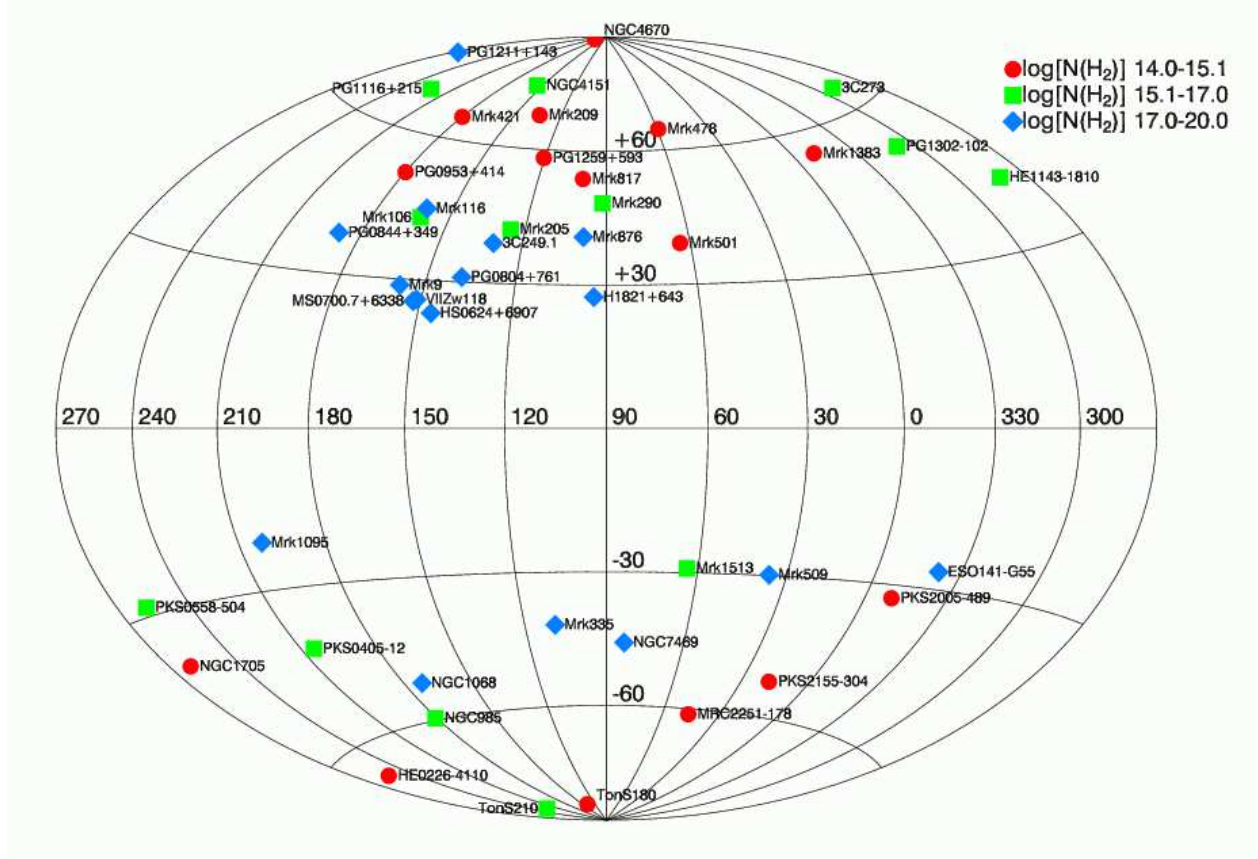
NGC4670
PG1211+143
log[N($H_2$)] 14.0-15.1
log[N($H_2$)] 15.1-17.0
log[N($H_2$)] 17.0-20.0
PG1116+215
NGC4151
3C273
Mrk421
Mrk209
Mrk478
+60
PG1302-102
Mrk1383
PG0953+414
PG1259+593
Mrk817
HE1143-1810
Mrk106
Mrk116
Mrk290
PG0844+349
Mrk205
3C249.1
Mrk876
Mrk501
Mrk9
PG0804+761
+30
MS0700.7+6338
VIIZw118
H1821+643
HS0624+6907
270
240
210
180
150
120
90
60
30
0
330
300
Mrk1095
-30
Mrk1513
Mrk509
ESO141-G55
PKS0558-504
PKS2005-489
Mrk335
NGC7469
PKS0405-12
NGC1705
NGC1068
PKS2155-304
-60
NGC985
MRC2251-178
HE0226-4110
TonS180
TonS210